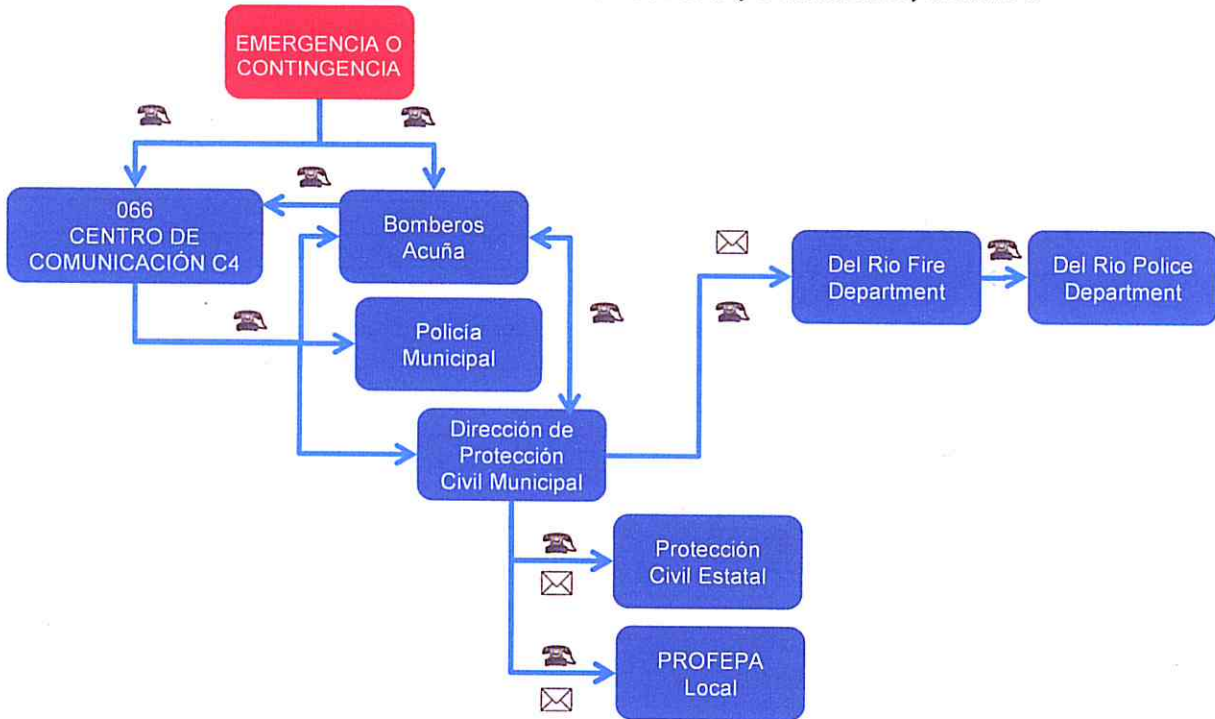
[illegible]

EMERGENCIA O CONTINGENCIA

066
CENTRO DE COMUNICACIÓN C4

Bomberos Acuña

Policía Municipal

Dirección de Protección Civil Municipal

Del Rio Fire Department

Del Rio Police Department

Protección Civil Estatal

PROFEPA Local